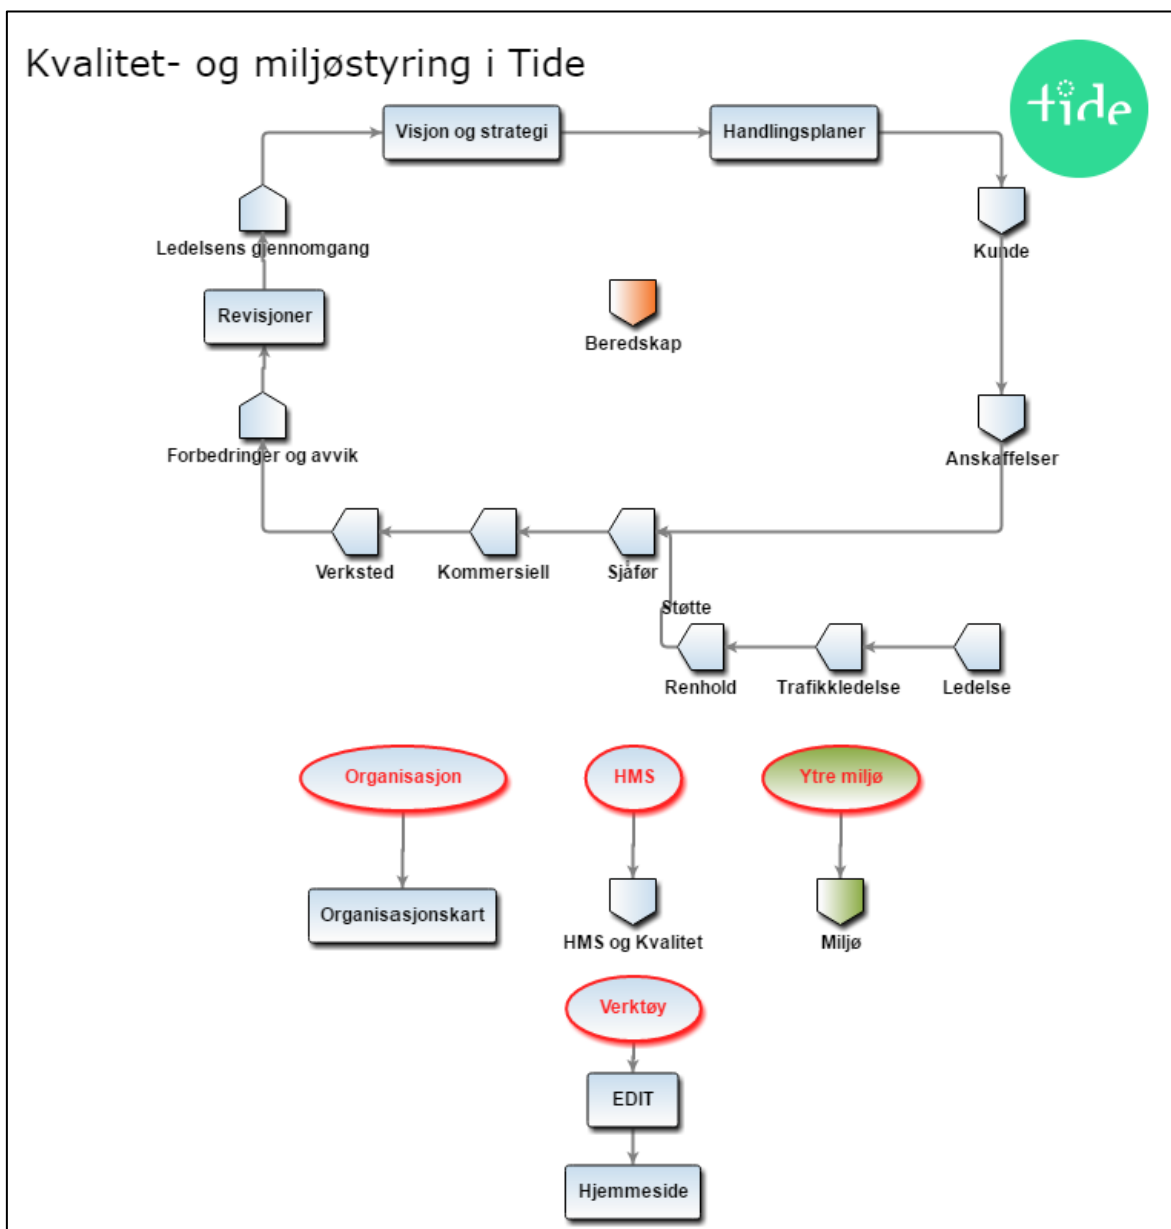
Kvalitet- og miljøstyring i Tide

tide

Visjon og strategi

Handlingsplaner

Kunde

Anskaffelser

Ledelsens gjennomgang

Revisjoner

Beredskap

Forbedringer og avvik

Verksted

Kommersiell

Sjåfør

Støtte

Renhold

Trafikkledelse

Ledelse

Organisasjon

HMS

Ytre miljø

Organisasjonskart

HMS og Kvalitet

Miljø

Verktøy

EDIT

Hjemmeside